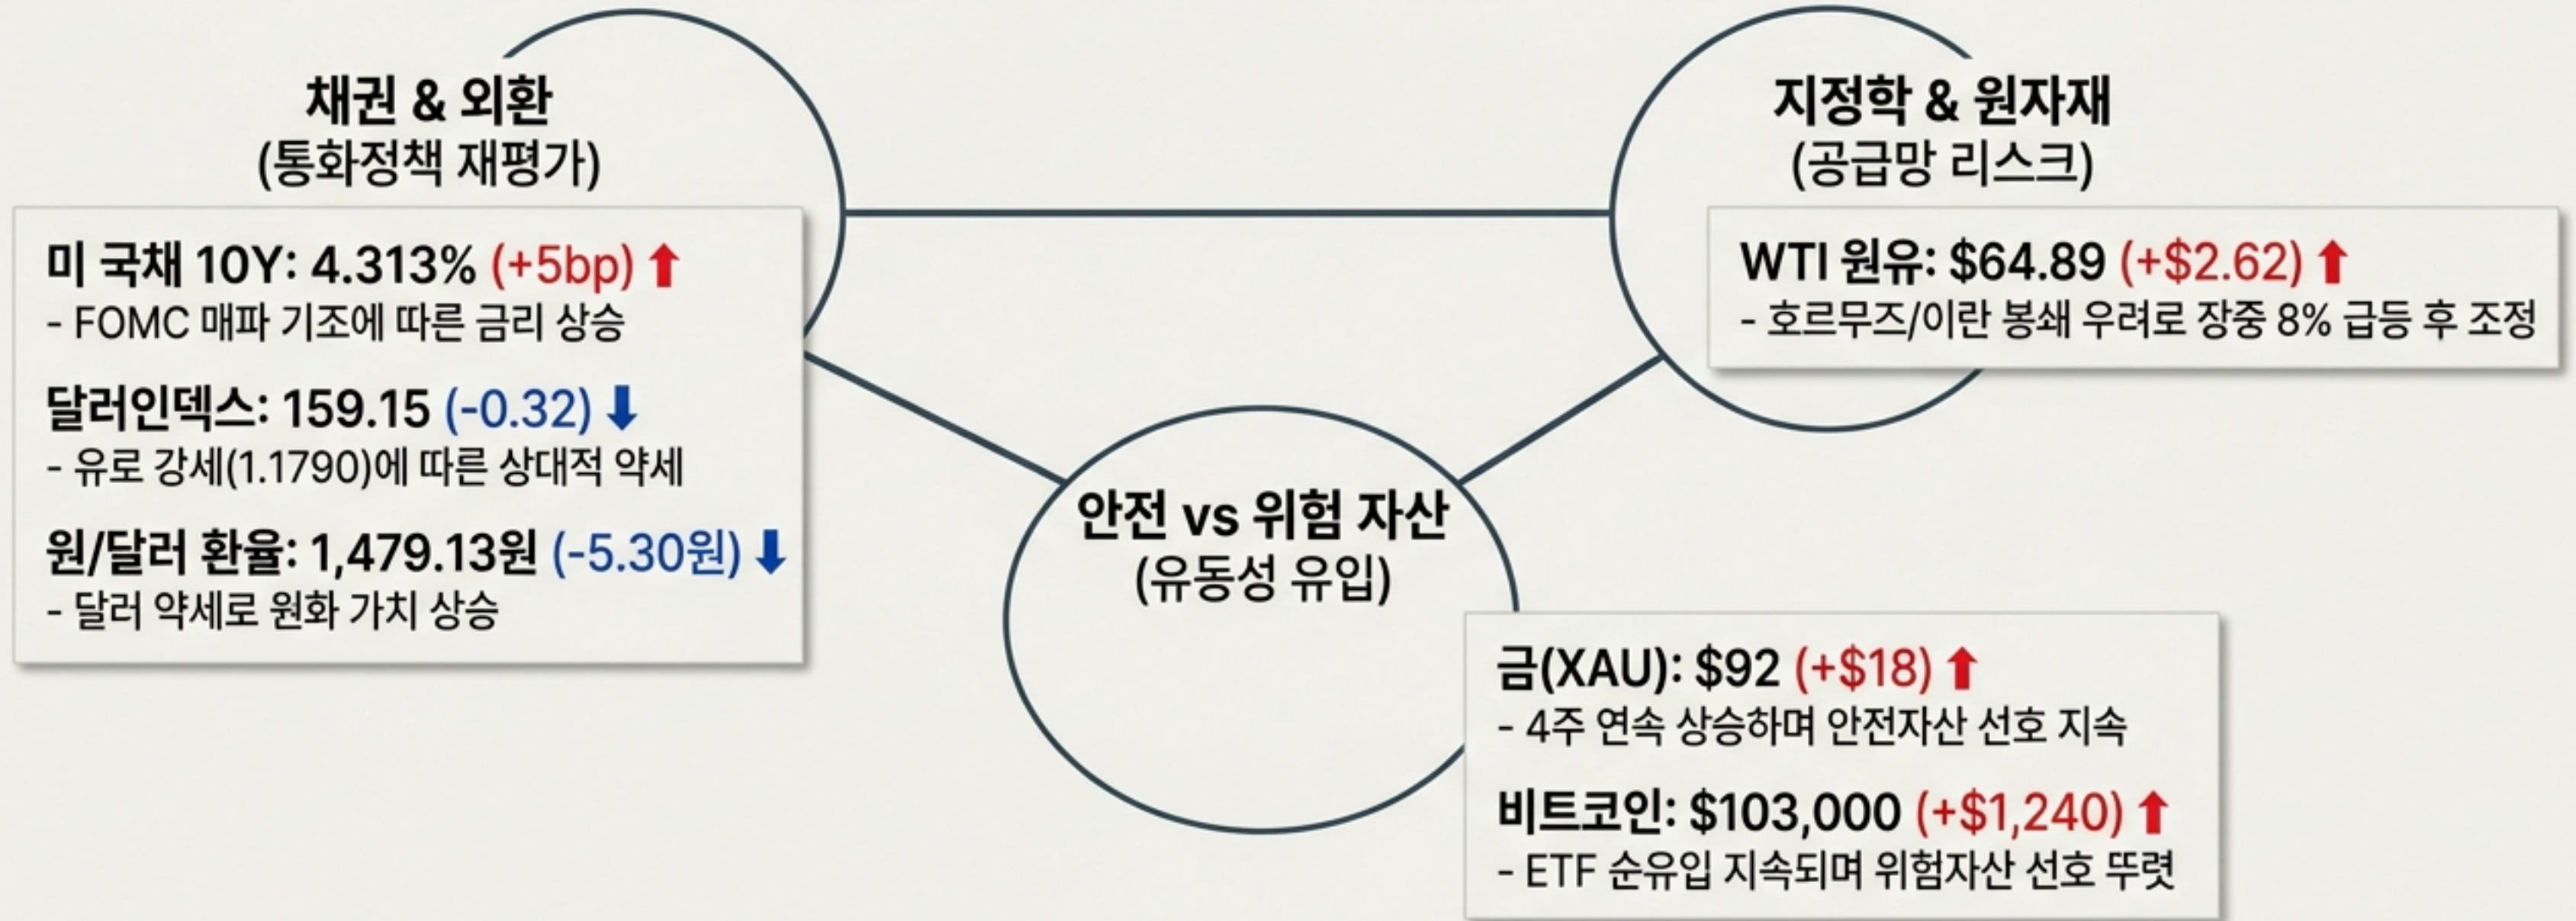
채권 & 외환
(통화정책 재평가)

미 국채 10Y: 4.313% (+5bp) ⬆
- FOMC 매파 기조에 따른 금리 상승

달러인덱스: 159.15 (-0.32) ⬇
- 유로 강세(1.1790)에 따른 상대적 약세

원/달러 환율: 1,479.13원 (-5.30원) ⬇
- 달러 약세로 원화 가치 상승

지정학 & 원자재
(공급망 리스크)

WTI 원유: $64.89 (+$2.62) ⬆
- 호르무즈/이란 봉쇄 우려로 장중 8% 급등 후 조정

안전 vs 위험 자산
(유동성 유입)

금(XAU): $92 (+$18) ⬆
- 4주 연속 상승하며 안전자산 선호 지속

비트코인: $103,000 (+$1,240) ⬆
- ETF 순유입 지속되며 위험자산 선호 뚜렷